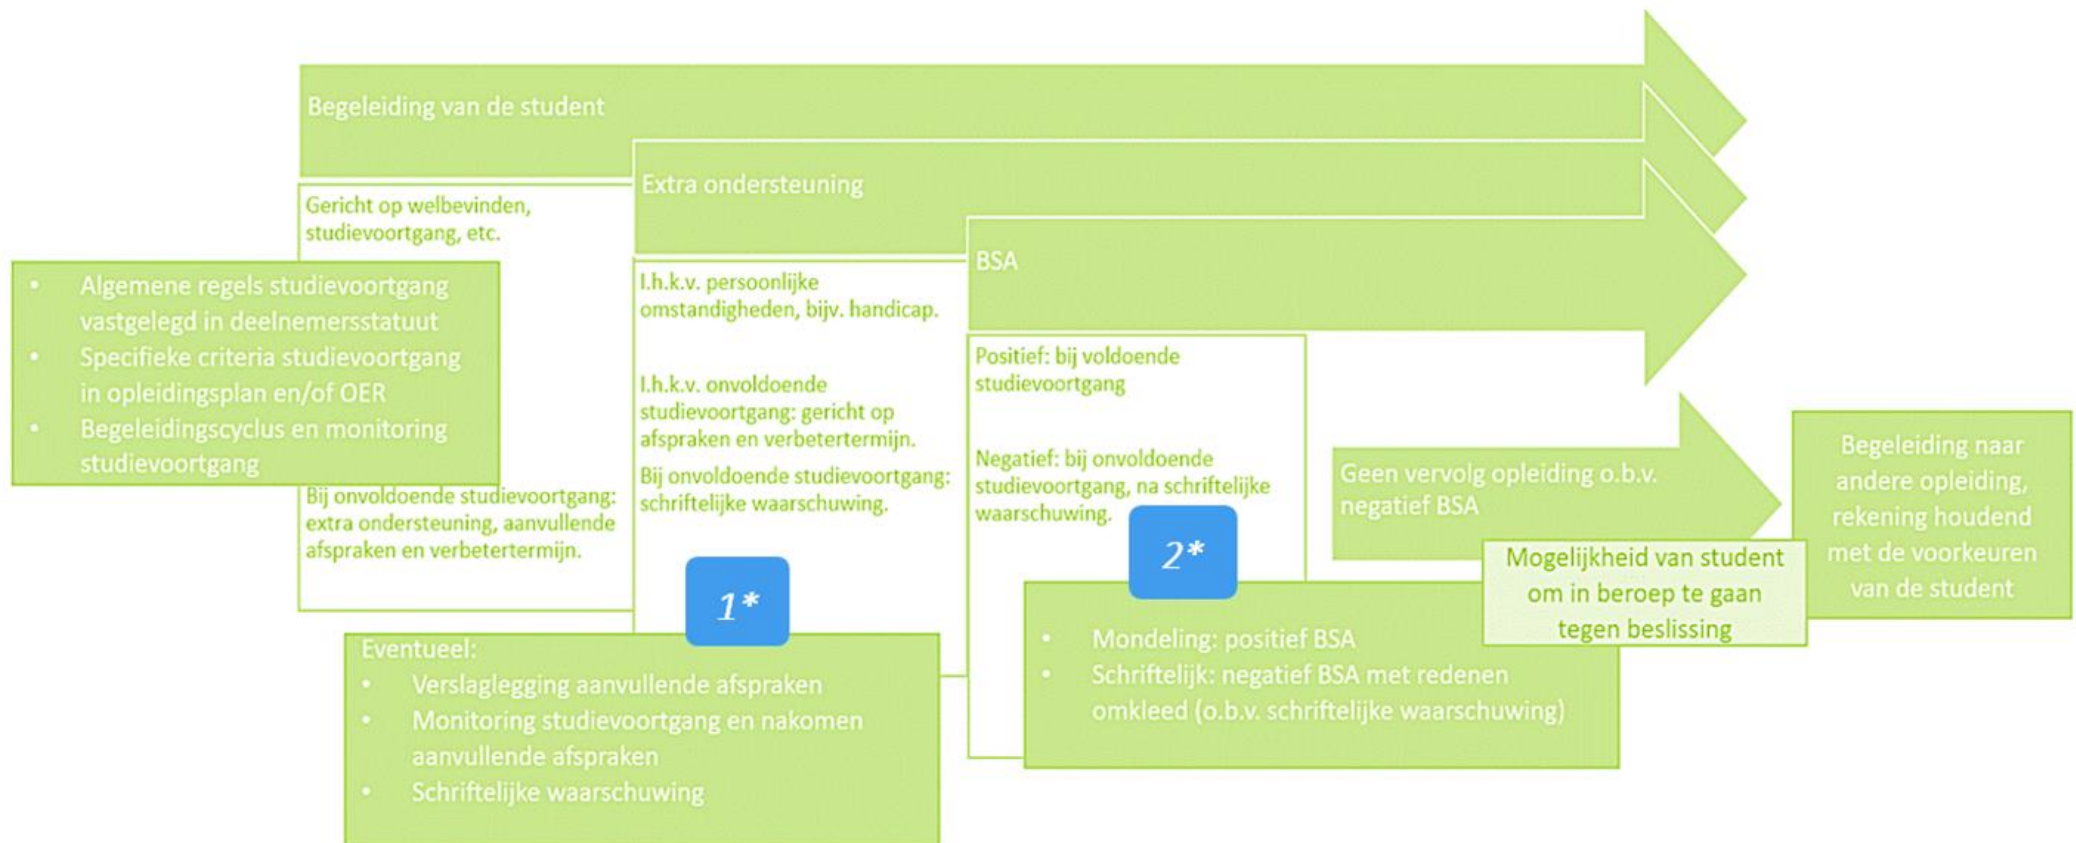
Begeleiding van de student

Gericht op welbevinden, studievoortgang, etc.

- Algemene regels studievoortgang vastgelegd in deelnemersstatuut
- Specifieke criteria studievoortgang in opleidingsplan en/of OER
- Begeleidingscyclus en monitoring studievoortgang

Bij onvoldoende studievoortgang: extra ondersteuning, aanvullende afspraken en verbetertermijn.

Extra ondersteuning

I.h.k.v. persoonlijke omstandigheden, bijv. handicap.

I.h.k.v. onvoldoende studievoortgang: gericht op afspraken en verbetertermijn.

Bij onvoldoende studievoortgang: schriftelijke waarschuwing.

1*

Eventueel:
- Verslaglegging aanvullende afspraken
- Monitoring studievoortgang en nakomen aanvullende afspraken
- Schriftelijke waarschuwing

BSA

Positief: bij voldoende studievoortgang

Negatief: bij onvoldoende studievoortgang, na schriftelijke waarschuwing.

2*

- Mondeling: positief BSA
- Schriftelijk: negatief BSA met redenen omkleed (o.b.v. schriftelijke waarschuwing)

Geen vervolg opleiding o.b.v. negatief BSA

Mogelijkheid van student om in beroep te gaan tegen beslissing

Begeleiding naar andere opleiding, rekening houdend met de voorkeuren van de student